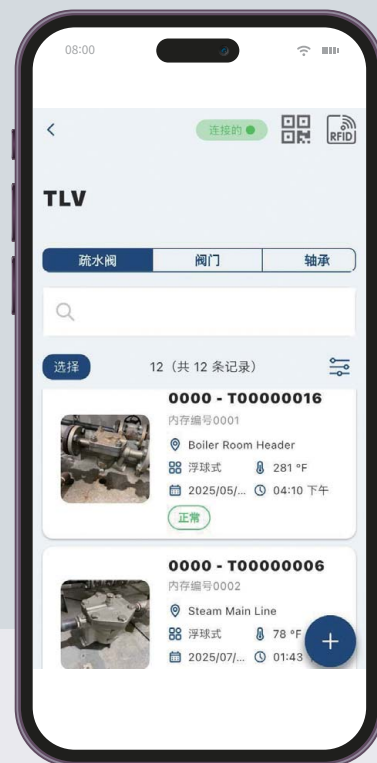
08:00

<

连接的

RFID

TLV

疏水阀
阀门
轴承

选择
12（共 12 条记录）

0000 - T00000016
内存编号0001
Boiler Room Header
浮球式
281 °F
2025/05/...
04:10 下午
正常

0000 - T00000006
内存编号0002
Steam Main Line
浮球式
78 °F
2025/07/...
01:43

+